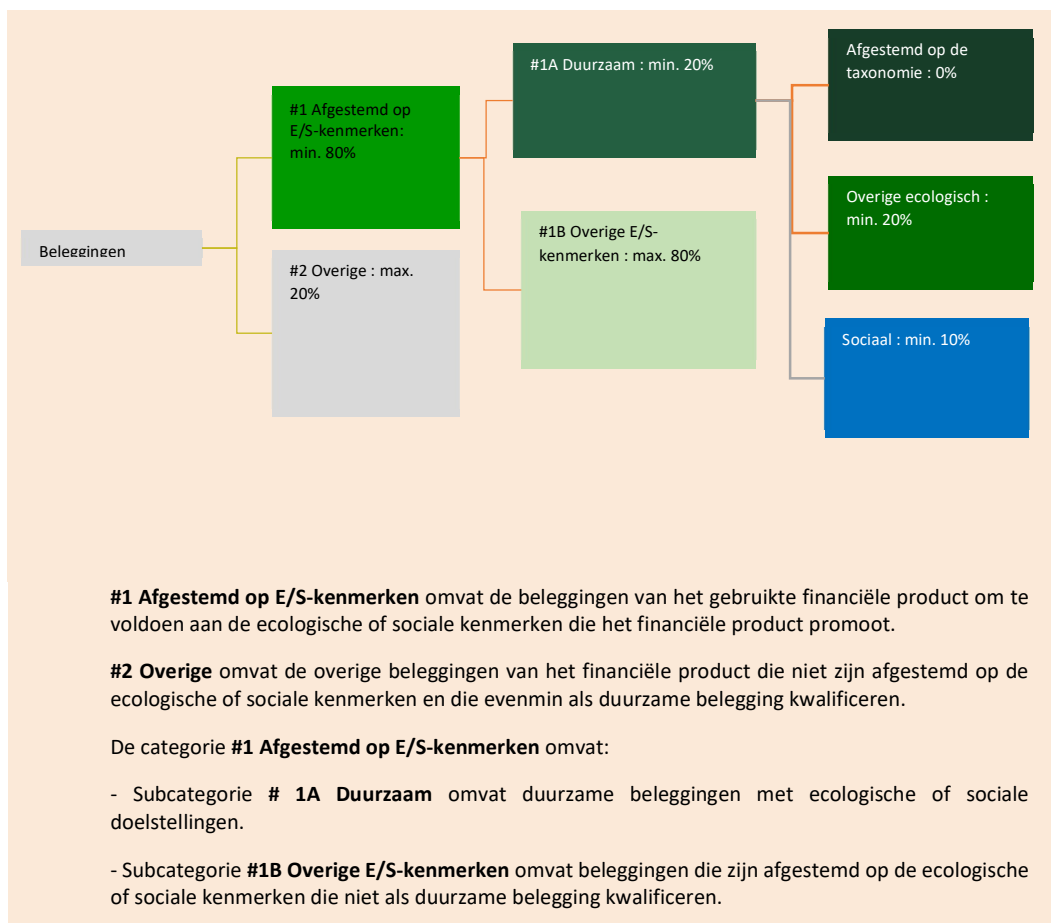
Beleggingen

#1 Afgestemd op E/S-kenmerken: min. 80%

#2 Overige : max. 20%

#1A Duurzaam : min. 20%

#1B Overige E/S-kenmerken : max. 80%

Afgestemd op de taxonomie : 0%

Overige ecologisch : min. 20%

Sociaal : min. 10%

**#1 Afgestemd op E/S-kenmerken** omvat de beleggingen van het gebruikte financiële product om te voldoen aan de ecologische of sociale kenmerken die het financiële product promoot.

**#2 Overige** omvat de overige beleggingen van het financiële product die niet zijn afgestemd op de ecologische of sociale kenmerken en die evenmin als duurzame belegging kwalificeren.

De categorie **#1 Afgestemd op E/S-kenmerken** omvat:

- Subcategorie **# 1A Duurzaam** omvat duurzame beleggingen met ecologische of sociale doelstellingen.

- Subcategorie **#1B Overige E/S-kenmerken** omvat beleggingen die zijn afgestemd op de ecologische of sociale kenmerken die niet als duurzame belegging kwalificeren.